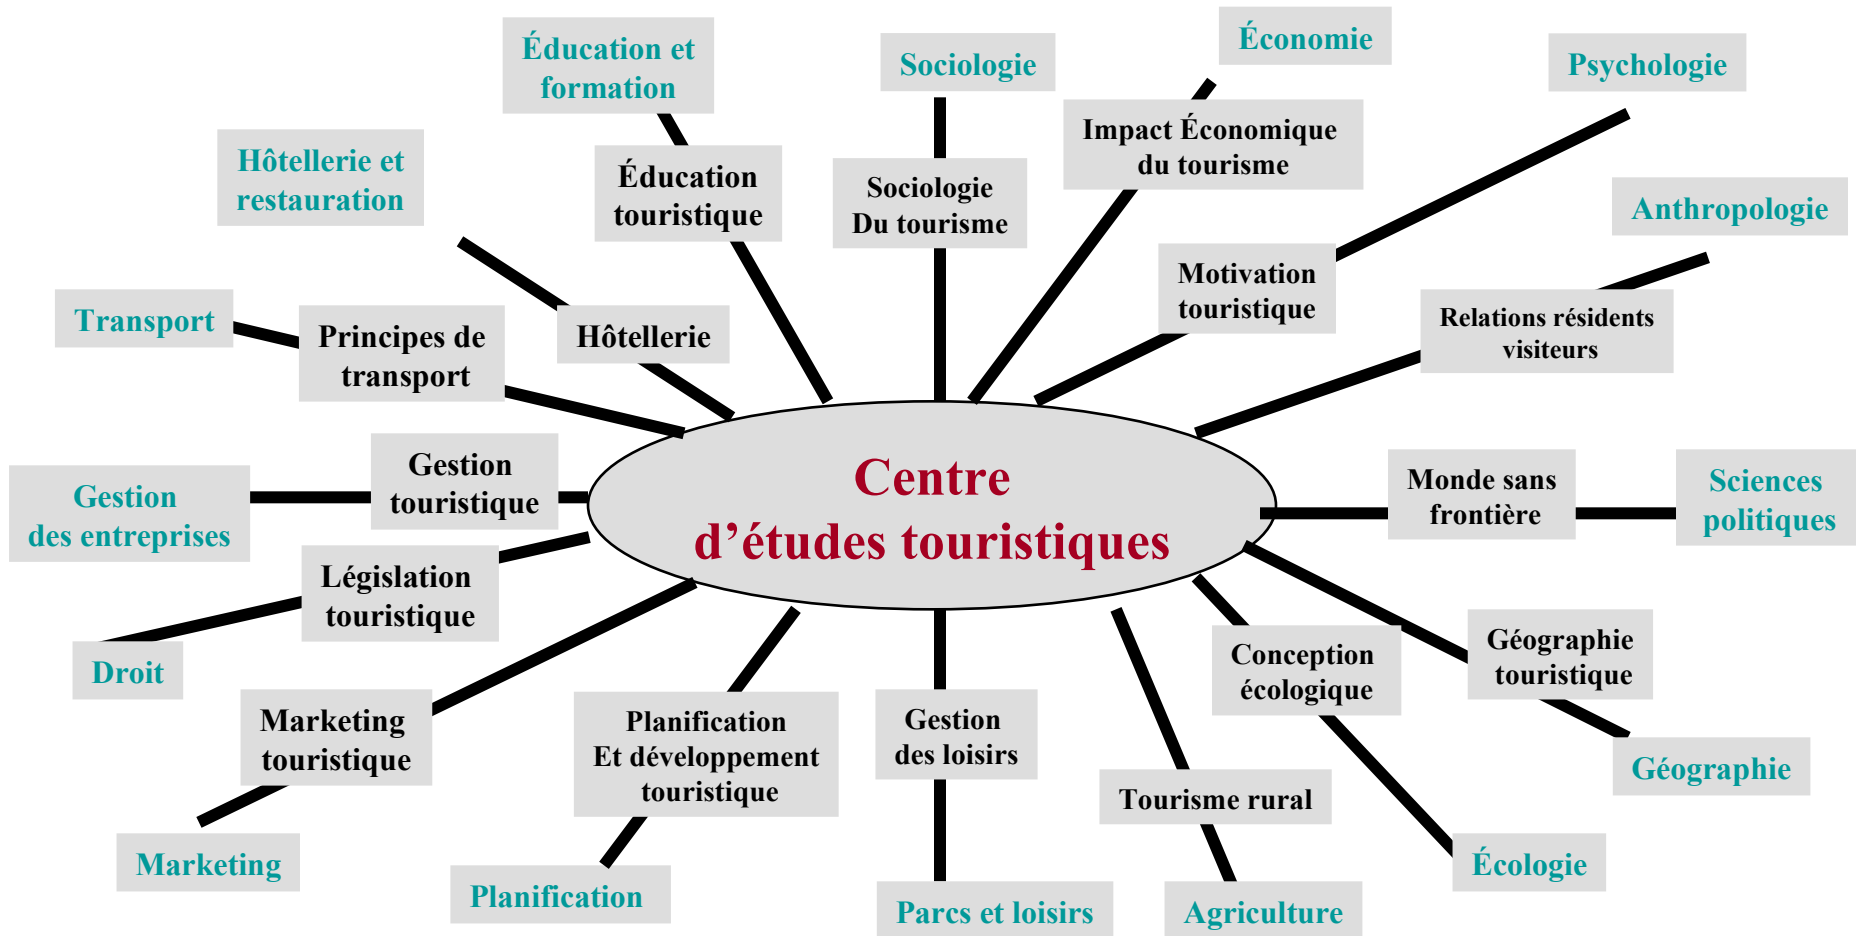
Centre d’études touristiques

Éducation et formation

Éducation touristique

Sociologie

Sociologie Du tourisme

Économie

Impact Économique du tourisme

Psychologie

Motivation touristique

Anthropologie

Relations résidents visiteurs

Hôtellerie et restauration

Hôtellerie

Transport

Principes de transport

Gestion des entreprises

Gestion touristique

Monde sans frontière

Sciences politiques

Droit

Législation touristique

Géographie touristique

Géographie

Marketing

Marketing touristique

Planification

Planification Et développement touristique

Gestion des loisirs

Parcs et loisirs

Tourisme rural

Agriculture

Conception écologique

Écologie